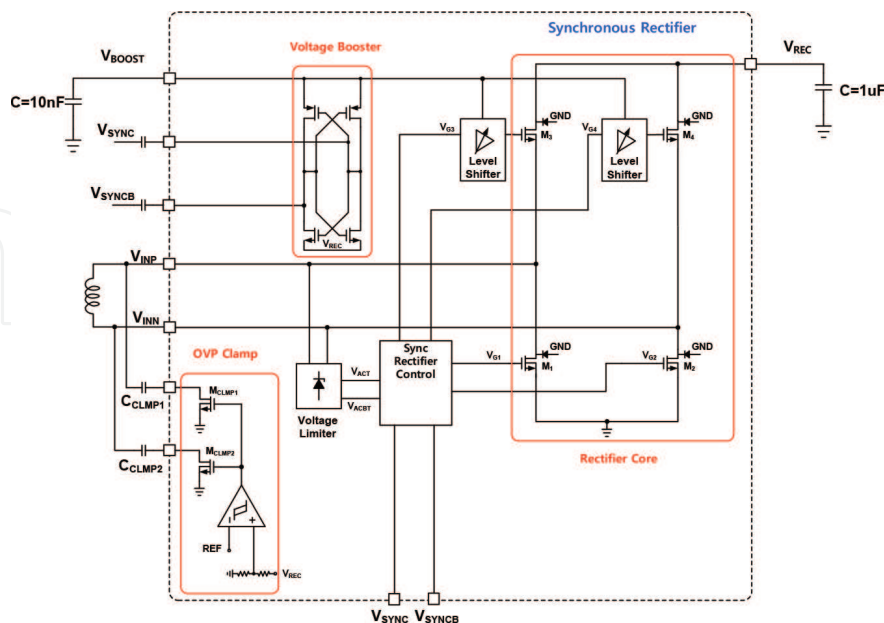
Synchronous Rectifier

$V_{BOOST}$

Voltage Booster

$V_{REC}$

C=10nF

C=1uF

$V_{SYNC}$

$V_{G3}$

GND

$M_3$

Level Shifter

$V_{G4}$

GND

$M_4$

Level Shifter

$V_{SYNCB}$

$V_{REC}$

$V_{INP}$

$V_{INN}$

OVP Clamp

Sync Rectifier Control

$V_{G1}$

GND

$M_1$

$V_{G2}$

GND

$M_2$

$V_{ACT}$

$V_{ACBT}$

Voltage Limiter

$C_{CLMP1}$

$M_{CLMP1}$

$M_{CLMP2}$

$C_{CLMP2}$

Rectifier Core

REF

$V_{REC}$

$V_{SYNC}$ $V_{SYNCB}$